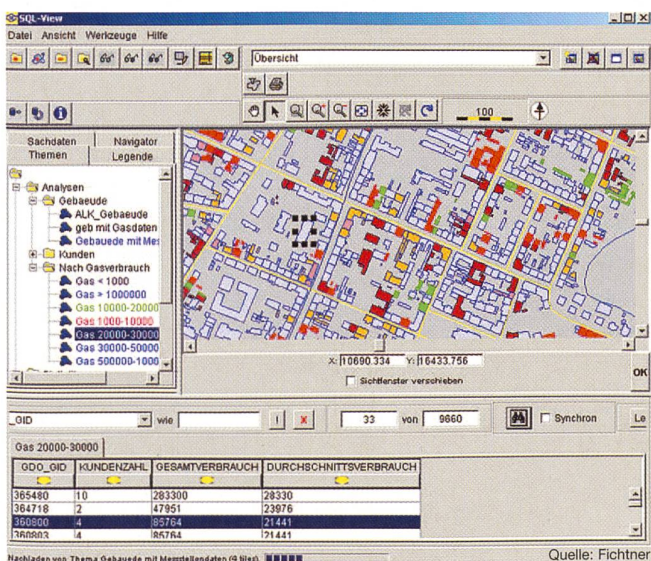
SQL-View

Datei Ansicht Werkzeuge Hilfe

Übersicht

100

Sachdaten Navigator
Themen Legende

Analysen
Gebaeude
ALK_Gebaeude
geb mit Gasdaten
Gebauede mit Mes
Kunden
Nach Gasverbrauch
Gas < 1000
Gas > 1000000
Gas 10000-20000
Gas 1000-10000
Gas 20000-30000
Gas 30000-50000
Gas 500000-1000

X: 10690.334 Y: 16433.756

Sichtfenster verschieben

OK

_GID wie ! x 33 von 9860 Synchron Le

Gas 20000-30000

| GDO_GID | KUNDENZAHL | GESAMTVERBRAUCH | DURCHSCHNITTSVERBRAUCH |
|---|---|---|---|
| 365480 | 10 | 283300 | 28330 |
| 364718 | 2 | 47951 | 23976 |
| 360800 | 4 | 85764 | 21441 |
| 360803 | 4 | 85764 | 21441 |

Nachladen von Thema Gebaeude mit Messstellendaten (9 files)

Quelle: Fichtner